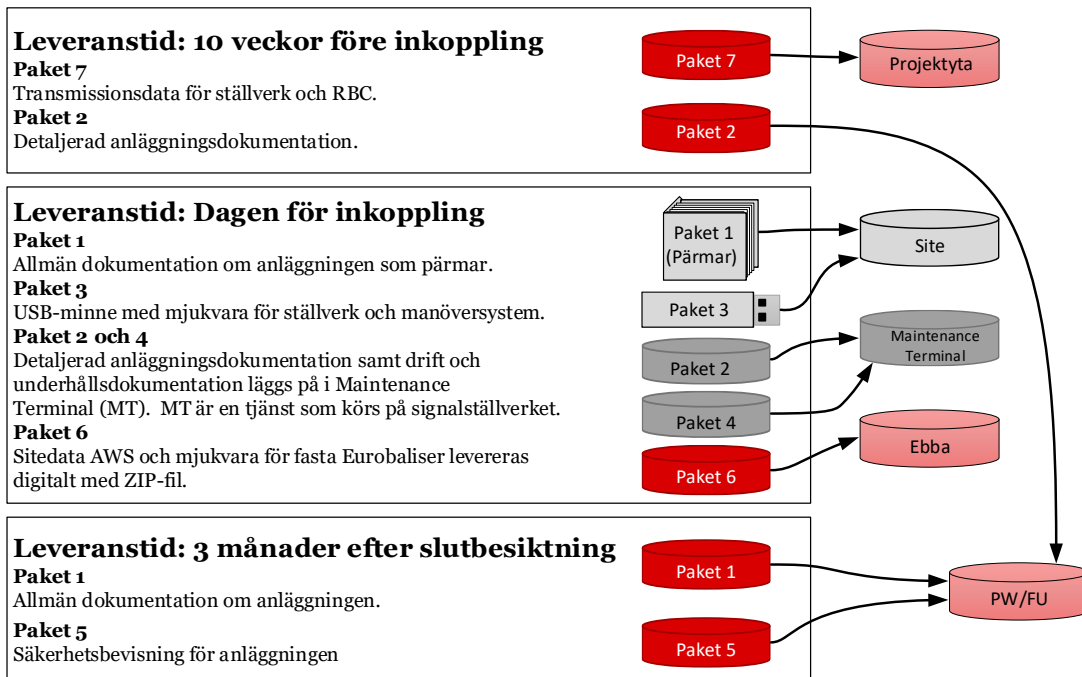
Leveranstid: 10 veckor före inkoppling
Paket 7
Transmissionsdata för ställverk och RBC.
Paket 2
Detaljerad anläggningsdokumentation.

Paket 7
Projektyta
Paket 2

Leveranstid: Dagen för inkoppling
Paket 1
Allmän dokumentation om anläggningen som pärmar.
Paket 3
USB-minne med mjukvara för ställverk och manöversystem.
Paket 2 och 4
Detaljerad anläggningsdokumentation samt drift och underhållsdokumentation läggs på i Maintenance Terminal (MT). MT är en tjänst som körs på signalställverket.
Paket 6
Sitedata AWS och mjukvara för fasta Eurobaliser levereras digitalt med ZIP-fil.

Paket 1 (Pärmar)
Site
Paket 3
Paket 2
Maintenance Terminal
Paket 4
Ebba
Paket 6

Leveranstid: 3 månader efter slutbesiktning
Paket 1
Allmän dokumentation om anläggningen.
Paket 5
Säkerhetsbevisning för anläggningen

Paket 1
PW/FU
Paket 5